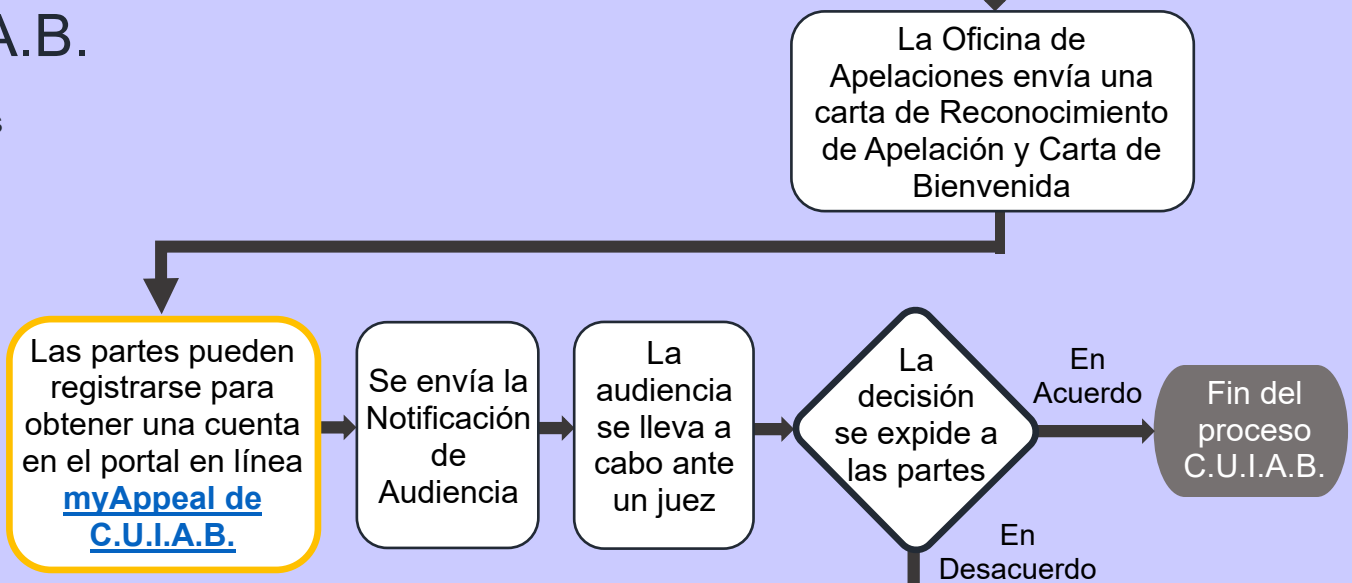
A.B.

La Oficina de Apelaciones envía una carta de Reconocimiento de Apelación y Carta de Bienvenida

Las partes pueden registrarse para obtener una cuenta en el portal en línea myAppeal de C.U.I.A.B.

Se envía la Notificación de Audiencia

La audiencia se lleva a cabo ante un juez

La decisión se expide a las partes

En Acuerdo

Fin del proceso C.U.I.A.B.

En Desacuerdo